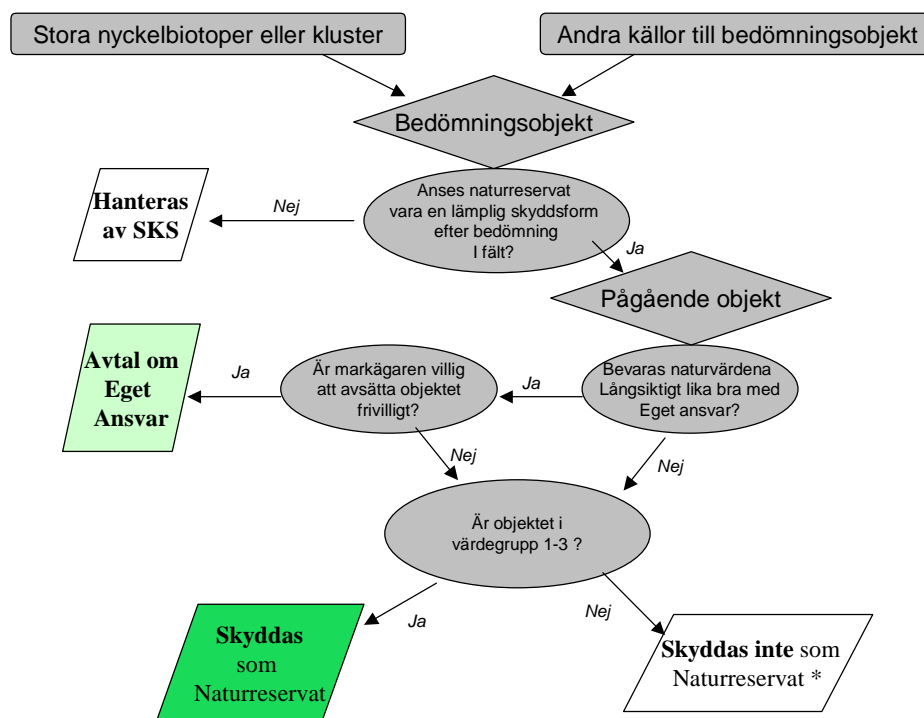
Stora nyckelbiotoper eller kluster

Andra källor till bedömningsobjekt

Bedömningsobjekt

Anses naturreservat vara en lämplig skyddsform efter bedömning I fält?

Nej

Hanteras av SKS

Ja

Pågående objekt

Bevaras naturvärdena Långsiktigt lika bra med Eget ansvar?

Ja

Är markägaren villig att avsätta objektet frivilligt?

Ja

Avtal om Eget Ansvar

Nej

Nej

Är objektet i värdegrupp 1-3 ?

Ja

Skyddas som Naturreservat

Nej

Skyddas inte som Naturreservat *